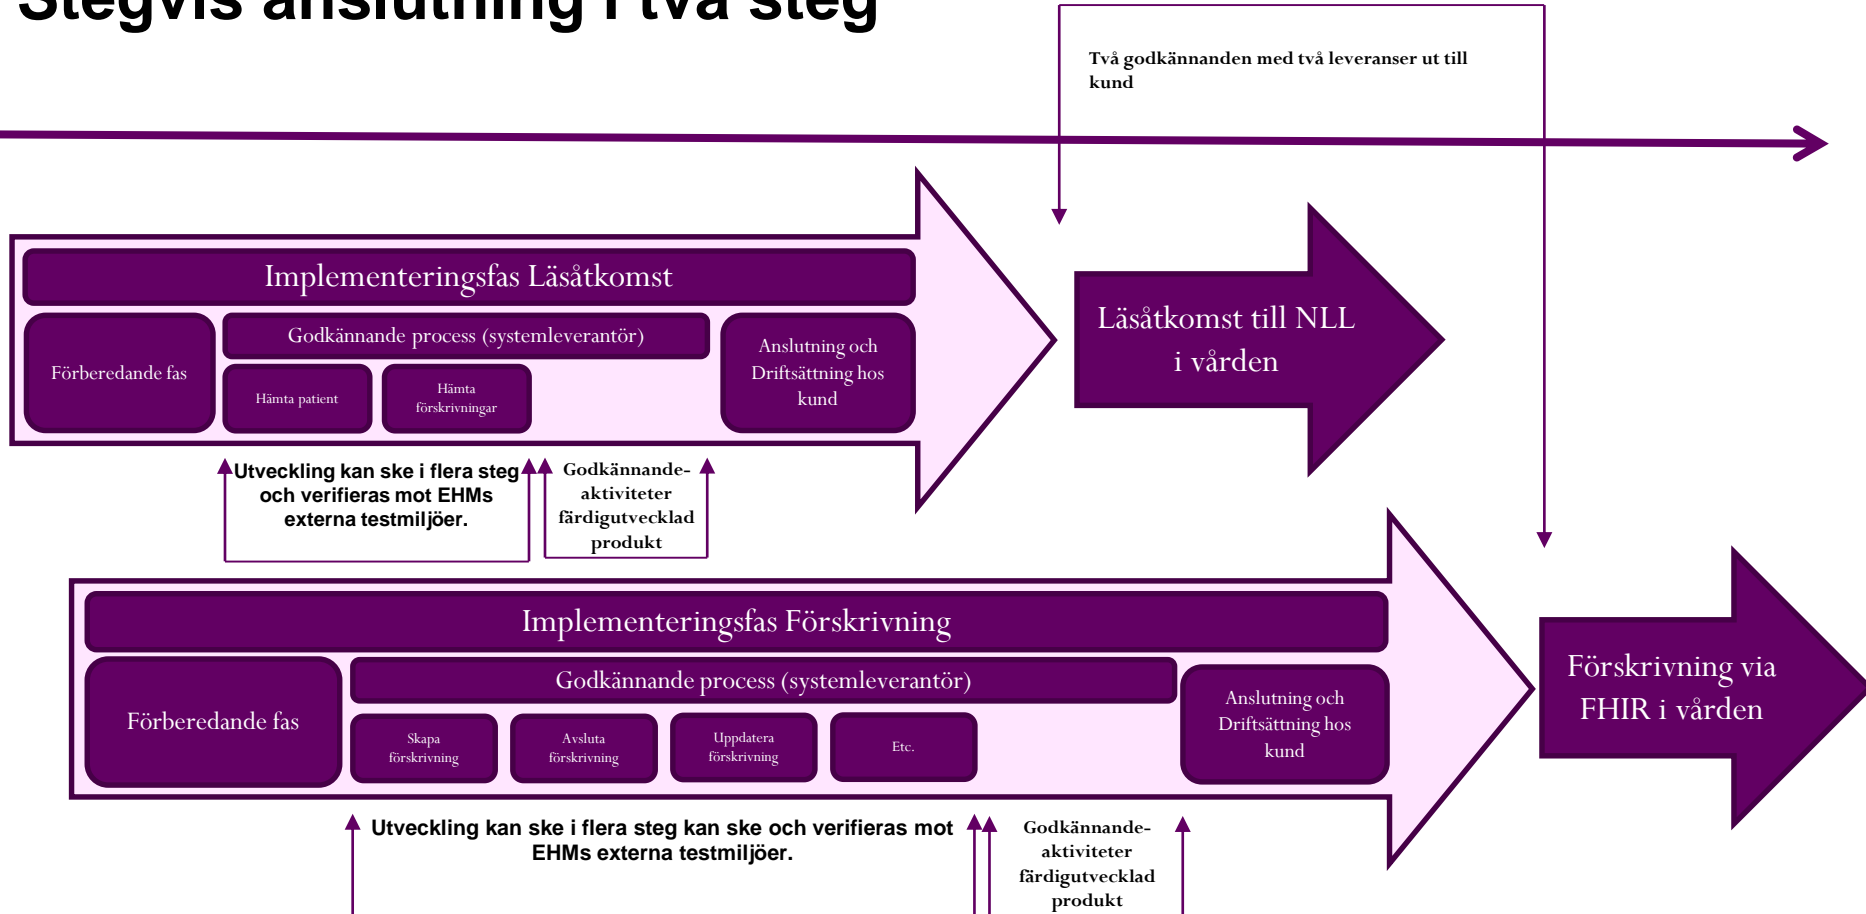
Stegvis anslutning i två steg

Två godkännanden med två leveranser ut till kund

Implementeringsfas Läsåtkomst

Förberedande fas

Godkännande process (systemleverantör)

Hämta patient

Hämta förskrivningar

Anslutning och Driftsättning hos kund

Läsåtkomst till NLL i vården

Utveckling kan ske i flera steg och verifieras mot EHMs externa testmiljöer.

Godkännande-aktiviteter färdigutvecklad produkt

Implementeringsfas Förskrivning

Förberedande fas

Godkännande process (systemleverantör)

Skapa förskrivning

Avsluta förskrivning

Uppdatera förskrivning

Etc.

Anslutning och Driftsättning hos kund

Förskrivning via FHIR i vården

Utveckling kan ske i flera steg kan ske och verifieras mot EHMs externa testmiljöer.

Godkännande-aktiviteter färdigutvecklad produkt